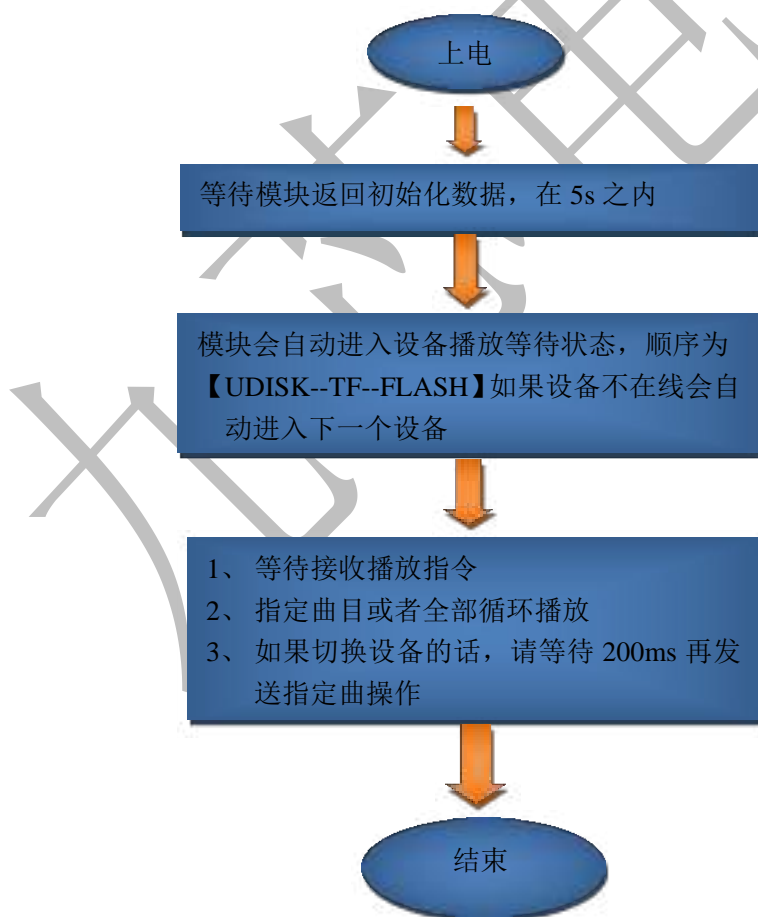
上电

等待模块返回初始化数据，在 5s 之内

模块会自动进入设备播放等待状态，顺序为【UDISK--TF--FLASH】如果设备不在线会自动进入下一个设备

1、 等待接收播放指令
2、 指定曲目或者全部循环播放
3、 如果切换设备的话，请等待 200ms 再发送指定曲操作

结束